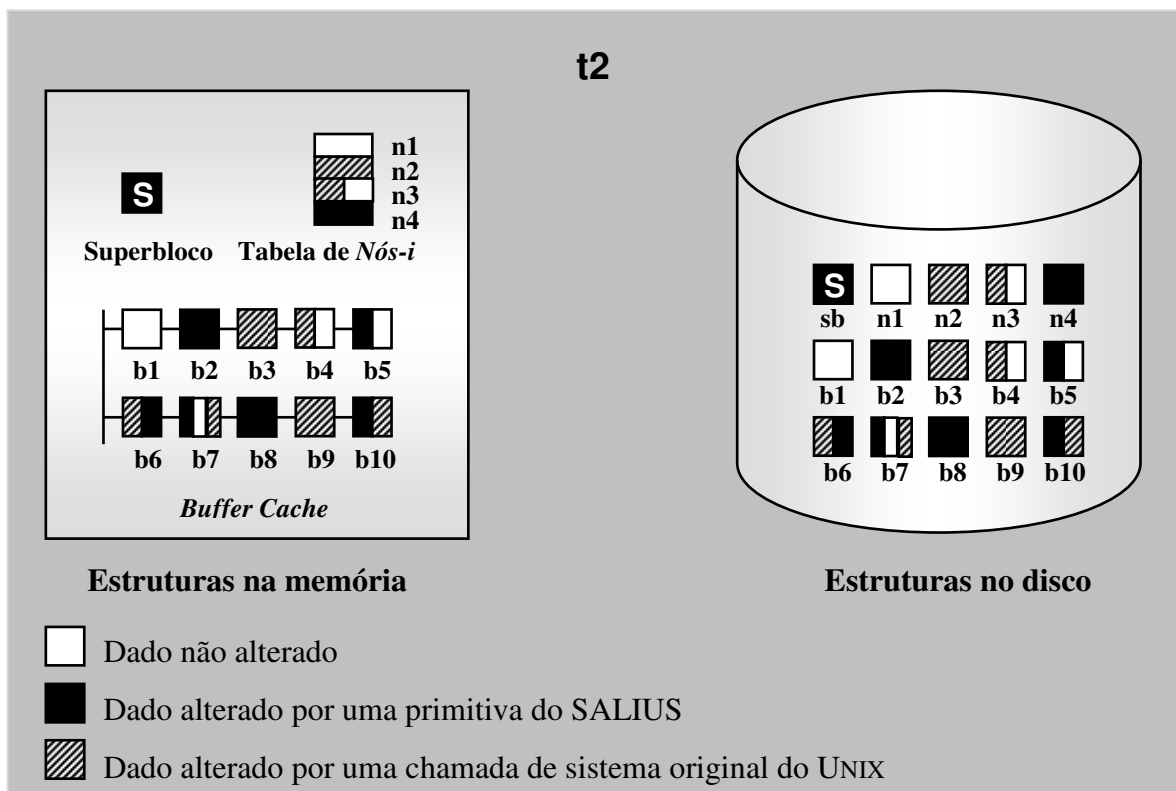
t2

n1
n2
n3
n4

S

Superbloco Tabela de *Nós-i*

b1 b2 b3 b4 b5

b6 b7 b8 b9 b10

*Buffer Cache*

S
sb n1 n2 n3 n4

b1 b2 b3 b4 b5

b6 b7 b8 b9 b10

Estruturas na memória

Estruturas no disco

Dado não alterado

Dado alterado por uma primitiva do SALIUS

Dado alterado por uma chamada de sistema original do UNIX